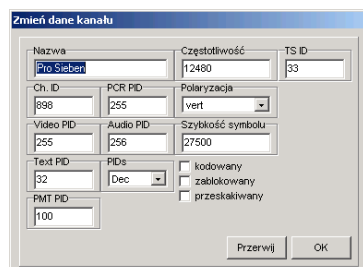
Zmień dane kanału

Nazwa
Pro Sieben

Częstotliwość
12480

TS ID
33

Ch. ID
898

PCR PID
255

Polaryzacja
vert

Video PID
255

Audio PID
256

Szybkość symbolu
27500

Text PID
32

PIDs
Dec

kodowany
zablokowany
przeskakiwany

PMT PID
100

Przerwij
OK